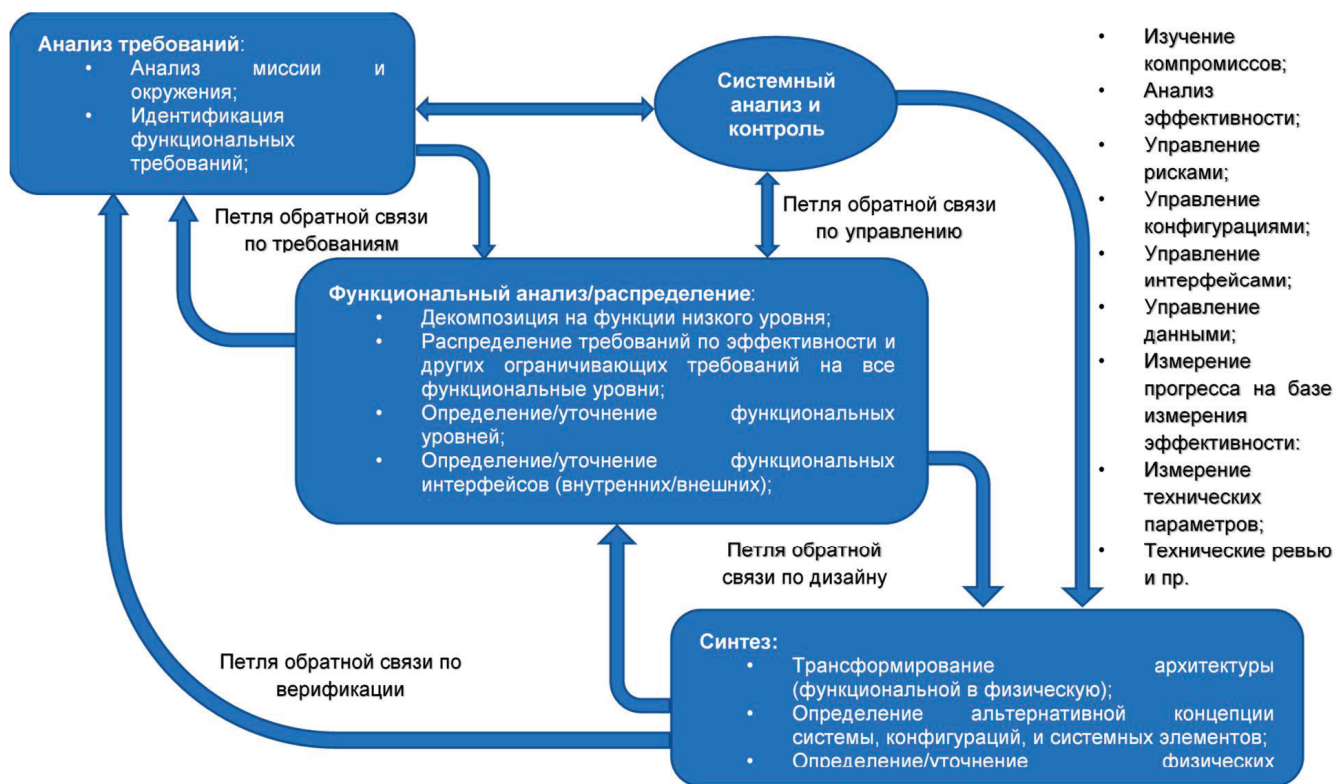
Анализ требований:
- Анализ миссии и окружения;
- Идентификация функциональных требований;

Системный анализ и контроль

- Изучение компромиссов;
- Анализ эффективности;
- Управление рисками;
- Управление конфигурациями;
- Управление интерфейсами;
- Управление данными;
- Измерение прогресса на базе измерения эффективности:
- Измерение технических параметров;
- Технические ревью и пр.

Петля обратной связи по требованиям

Петля обратной связи по управлению

Функциональный анализ/распределение:
- Декомпозиция на функции низкого уровня;
- Распределение требований по эффективности и других ограничивающих требований на все функциональные уровни;
- Определение/уточнение функциональных уровней;
- Определение/уточнение функциональных интерфейсов (внутренних/внешних);

Петля обратной связи по дизайну

Петля обратной связи по верификации

Синтез:
- Трансформирование архитектуры (функциональной в физическую);
- Определение альтернативной концепции системы, конфигураций, и системных элементов;
- Определение/уточнение физических